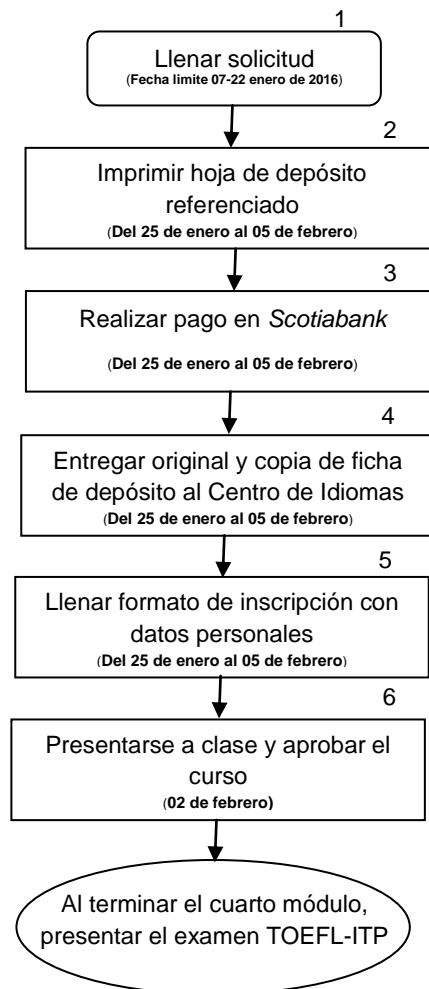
1

Llenar solicitud
(Fecha limite 07-22 enero de 2016)

2

Imprimir hoja de depósito referenciado
(Del 25 de enero al 05 de febrero)

3

Realizar pago en *Scotiabank*
(Del 25 de enero al 05 de febrero)

4

Entregar original y copia de ficha de depósito al Centro de Idiomas
(Del 25 de enero al 05 de febrero)

5

Llenar formato de inscripción con datos personales
(Del 25 de enero al 05 de febrero)

6

Presentarse a clase y aprobar el curso
(02 de febrero)

Al terminar el cuarto módulo, presentar el examen TOEFL-ITP